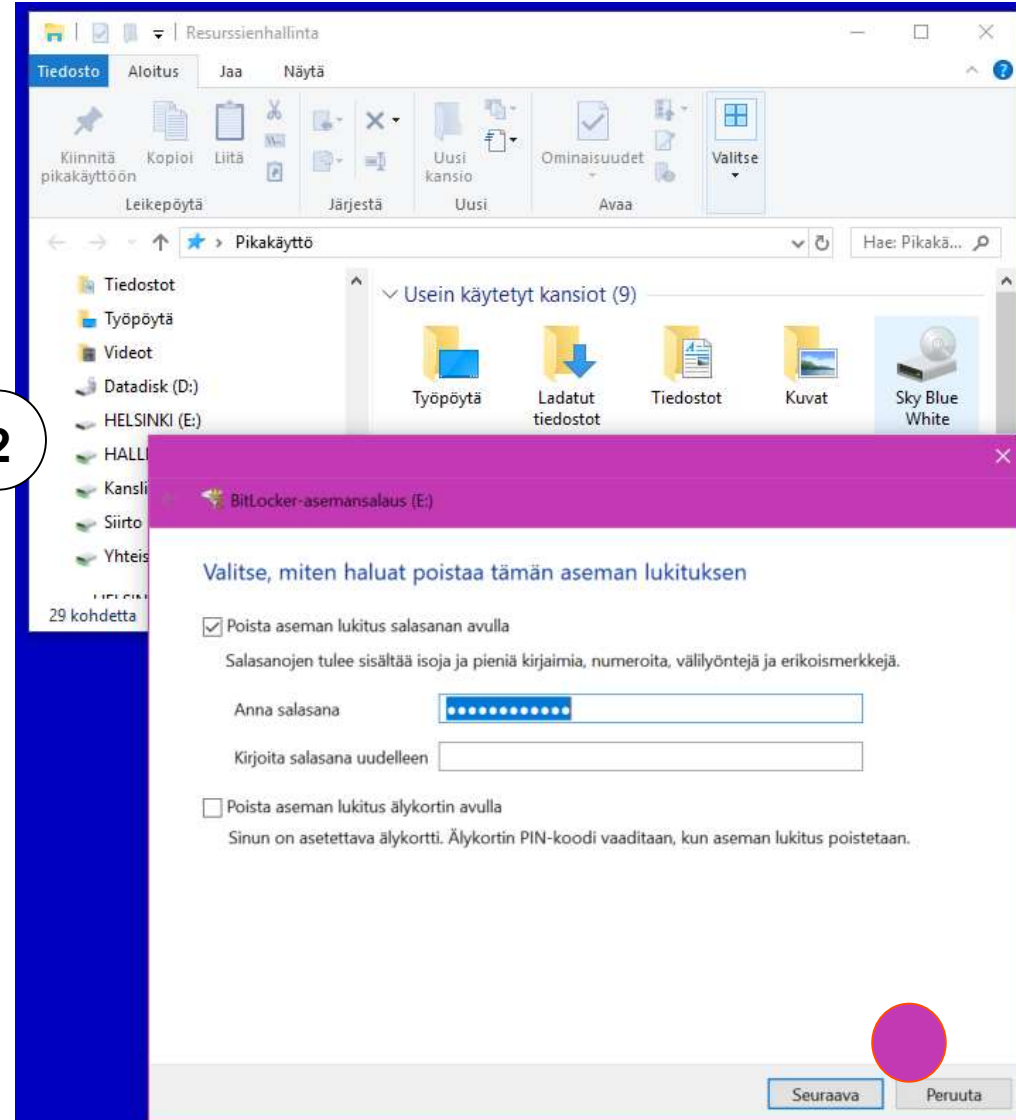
Resurssienhallinta

Tiedosto Aloitus Jaa Näytä

Kiinnitä pikakäyttöön Kopioi Liitä

Leikepöytä

Järjestä

Uusi kansio

Uusi

Ominaisuudet

Avaa

Valitse

Pikakäyttö

Hae: Pikakä...

Tiedostot
Työpöytä
Videot
Datadisk (D:)
HELSINKI (E:)
HALL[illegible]
Kansl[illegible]
Siirto
Yhteis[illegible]

29 kohdetta

Usein käytetyt kansiot (9)

Työpöytä
Ladatut tiedostot
Tiedostot
Kuvat
Sky Blue White

2

BitLocker-asemansalaus (E:)

Valitse, miten haluat poistaa tämän aseman lukituksen

Poista aseman lukitus salasanan avulla

Salasanojen tulee sisältää isoja ja pieniä kirjaimia, numeroita, välilyöntejä ja erikoismerkkejä.

Anna salasana ●●●●●●●●●●●●

Kirjoita salasana uudelleen

Poista aseman lukitus älykortin avulla

Sinun on asetettava älykortti. Älykortin PIN-koodi vaaditaan, kun aseman lukitus poistetaan.

Seuraava Peruuta